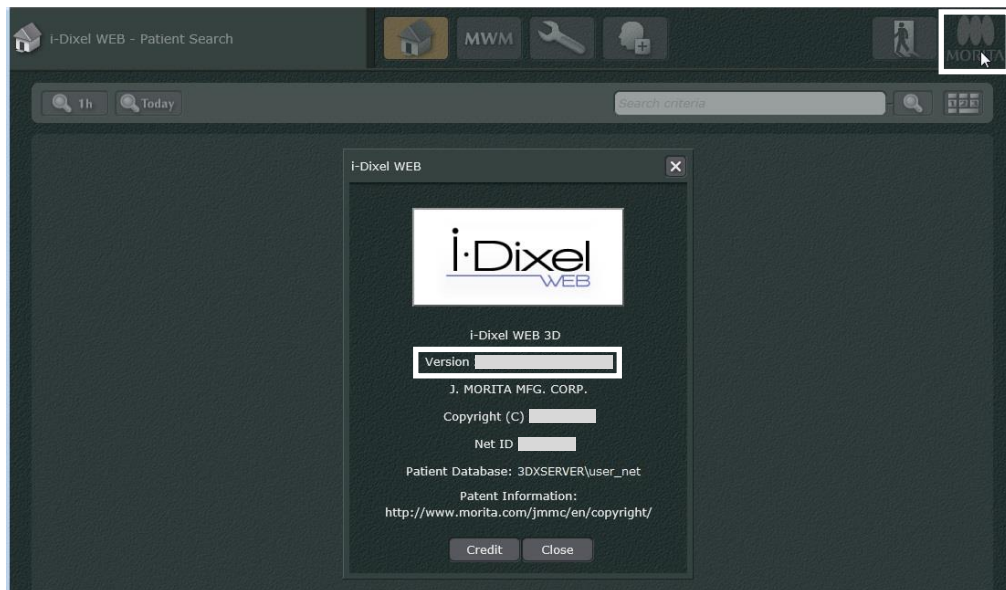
i-Dixel WEB - Patient Search

MWM

MORITA

1h Today

Search criteria

i-Dixel WEB

i·Dixel WEB

i-Dixel WEB 3D

Version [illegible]

J. MORITA MFG. CORP.

Copyright (C) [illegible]

Net ID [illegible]

Patient Database: 3DXSERVER\user_net

Patent Information:
http://www.morita.com/jmmc/en/copyright/

Credit Close